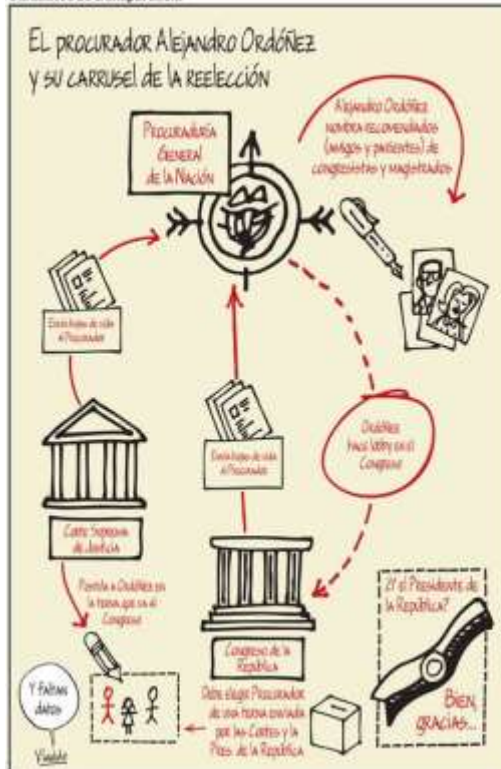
EL procurador Alejandro Ordóñez y su carrusel de la reelección

Procuraduría General de la Nación

Alejandro Ordóñez nombra recomendados (amigos y parientes) de congresistas y magistrados

Envía hojas de vida al Procurador

Envía hojas de vida al Procurador

Ordóñez hace lobby en el Congreso

Corte Suprema de Justicia

Postula a Ordóñez en la terna que va al Congreso

Congreso de la República

Debe elegir Procurador de una terna enviada por las Cortes y la Pres. de la República

¿Y el Presidente de la República?

Bien, gracias...

Y faltan datos

Vladdo